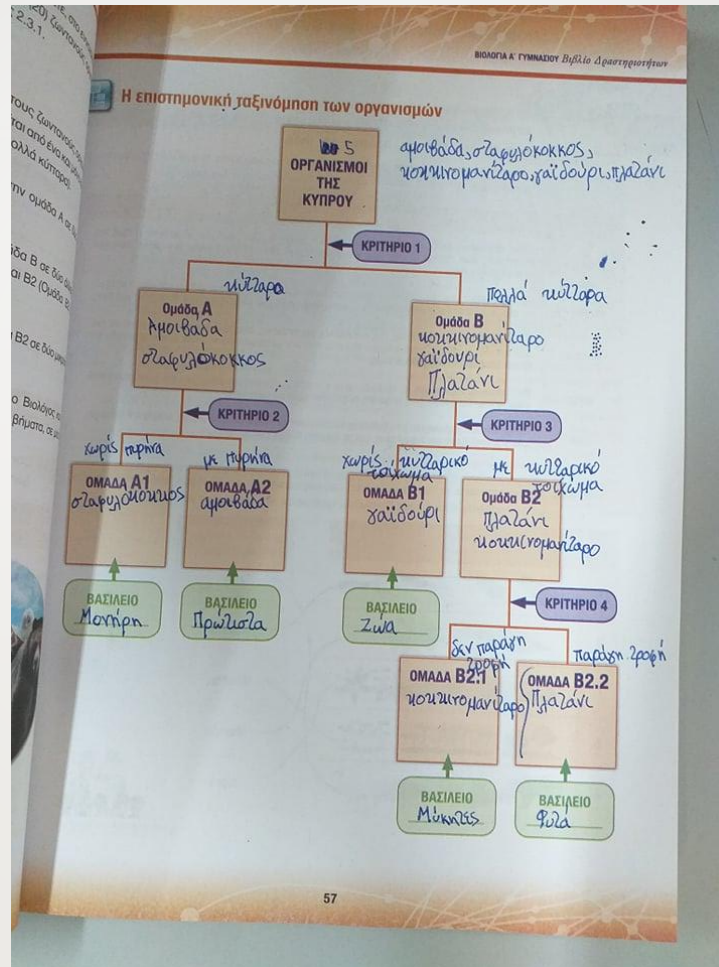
ΒΙΟΛΟΓΙΑ Α' ΓΥΜΝΑΣΙΟΥ Βιβλίο Δραστηριοτήτων

Η επιστημονική ταξινόμηση των οργανισμών

5 ΟΡΓΑΝΙΣΜΟΙ ΤΗΣ ΚΥΠΡΟΥ

αμοιβάδα, σταφυλόκοκκος, κοκκινομανίταρο, γαϊδούρι, πλατάνι

ΚΡΙΤΗΡΙΟ 1

κύτταρο

πολλά κύτταρα

Ομάδα Α
Αμοιβάδα
σταφυλόκοκκος

Ομάδα Β
κοκκινομανίταρο
γαϊδούρι
Πλατάνι

ΚΡΙΤΗΡΙΟ 2

ΚΡΙΤΗΡΙΟ 3

χωρίς πυρήνα

με πυρήνα

χωρίς κυτταρικό τοίχωμα

με κυτταρικό τοίχωμα

ΟΜΑΔΑ Α1
σταφυλόκοκκος

ΟΜΑΔΑ Α2
αμοιβάδα

ΟΜΑΔΑ Β1
γαϊδούρι

Ομάδα Β2
Πλατάνι
κοκκινομανίταρο

ΒΑΣΙΛΕΙΟ
Μονήρη

ΒΑΣΙΛΕΙΟ
Πρώτιστα

ΒΑΣΙΛΕΙΟ
Ζώα

ΚΡΙΤΗΡΙΟ 4

δεν παράγει τροφή

παράγει τροφή

ΟΜΑΔΑ Β2.1
κοκκινομανίταρο

ΟΜΑΔΑ Β2.2
Πλατάνι

ΒΑΣΙΛΕΙΟ
Μύκητες

ΒΑΣΙΛΕΙΟ
Φυτά

57